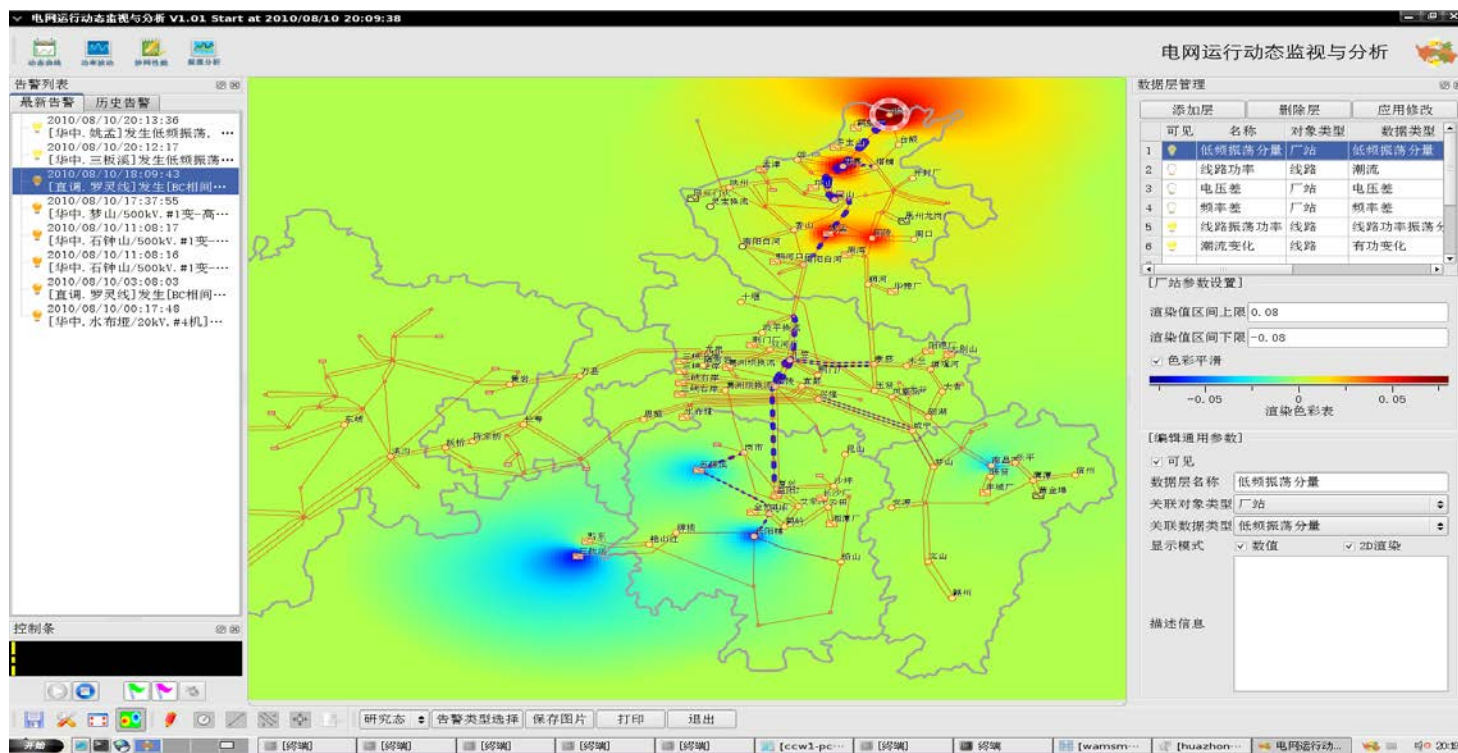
电网运行动态监视与分析 V1.01 Start at 2010/08/10 20:09:38

动态曲线 功率波动 静网性能 振荡分析

电网运行动态监视与分析

告警列表

最新告警 历史告警

2010/08/10/20:13:36
[华中.姚孟]发生低频振荡. …
2010/08/10/20:12:17
[华中.三板溪]发生低频振荡…
2010/08/10/18:09:43
[直调.罗灵线]发生[BC相间…
2010/08/10/17:37:55
[华中.梦山/500kV.#1变-高…
2010/08/10/11:08:17
[华中.石钟山/500kV.#1变-…
2010/08/10/11:08:16
[华中.石钟山/500kV.#1变-…
2010/08/10/03:08:03
[直调.罗灵线]发生[BC相间…
2010/08/10/00:17:48
[华中.水布垭/20kV.#4机]…

控制条

数据层管理

添加层 删除层 应用修改

| | 可见 | 名称 | 对象类型 | 数据类型 |
|---|---|---|---|---|
| 1 | | 低频振荡分量 | 厂站 | 低频振荡分量 |
| 2 | | 线路功率 | 线路 | 潮流 |
| 3 | | 电压差 | 厂站 | 电压差 |
| 4 | | 频率差 | 厂站 | 频率差 |
| 5 | | 线路振荡功率 | 线路 | 线路功率振荡分 |
| 6 | | 潮流变化 | 线路 | 有功变化 |

[厂站参数设置]

渲染值区间上限 0.08

渲染值区间下限 -0.08

色彩平滑

-0.05 0 0.05

渲染色彩表

[编辑通用参数]

可见

数据层名称 低频振荡分量

关联对象类型 厂站

关联数据类型 低频振荡分量

显示模式 数值 2D渲染

描述信息

研究态 告警类型选择 保存图片 打印 退出

开始 [终端] [终端] [终端] [终端] [终端] [ccw1-pc… [终端] 终端 [wamsm… [huazhon… 电网运行动…